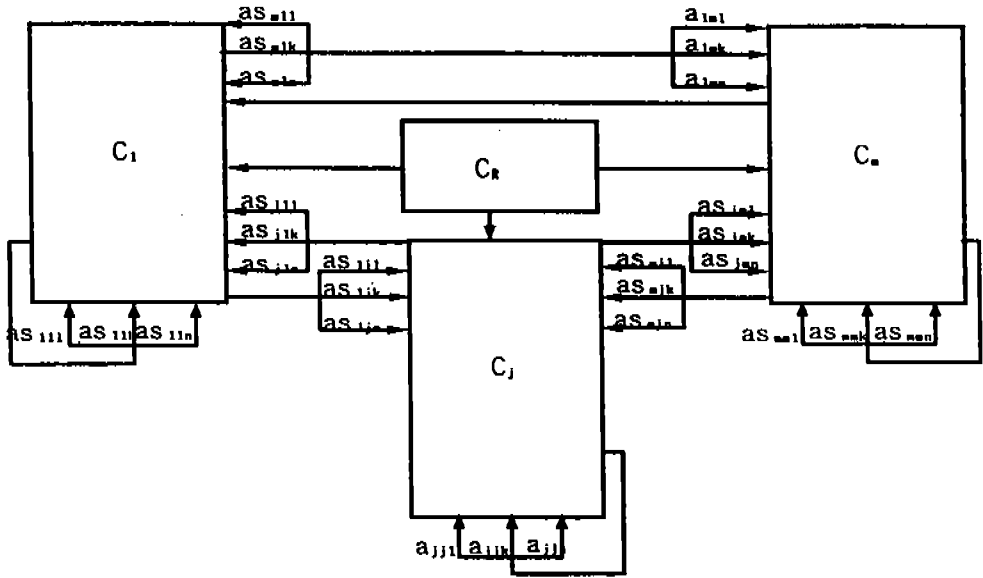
$as_{m11}$
$as_{m1k}$
$as_{m1n}$
$a_{1m1}$
$a_{1mk}$
$a_{1mn}$
$C_1$
$C_R$
$C_m$
$as_{j11}$
$as_{j1k}$
$as_{j1n}$
$as_{jm1}$
$as_{jmk}$
$as_{jmn}$
$as_{1j1}$
$as_{1jk}$
$as_{1jn}$
$as_{mj1}$
$as_{mjk}$
$as_{mjn}$
$as_{111}$ $as_{11k}$ $as_{11n}$
$C_j$
$as_{mm1}$ $as_{mmk}$ $as_{mmn}$
$a_{jj1}$ $a_{jjk}$ $a_{jjn}$